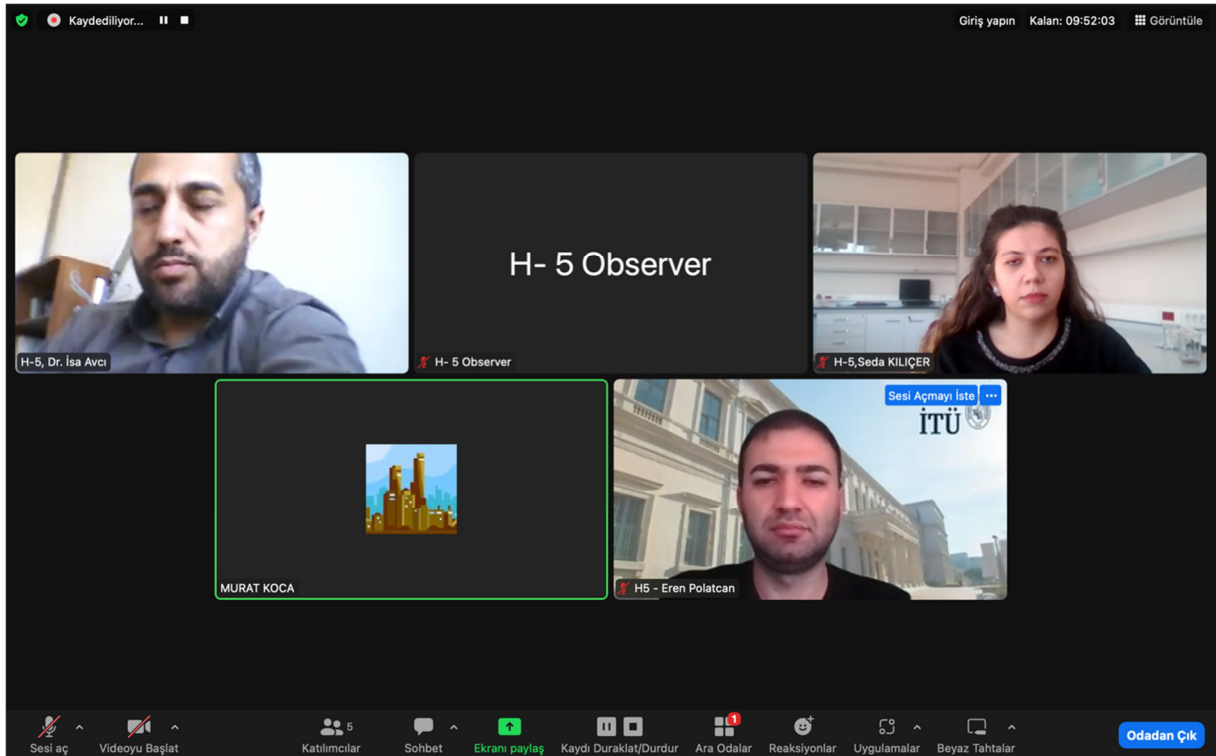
Kaydediliyor...

Giriş yapın Kalan: 09:52:03 Görüntüle

H- 5 Observer

H-5, Dr. İsa Avcı

H- 5 Observer

H-5,Seda KILIÇER

MURAT KOCA

Sesi Açmayı İste ...

İTÜ

H5 - Eren Polatcan

Sesi aç

Videoyu Başlat

5

Katılımcılar

Sohbet

Ekranı paylaş

Kaydı Duraklat/Durdur

1

Ara Odalar

Reaksiyonlar

Uygulamalar

Beyaz Tahtalar

Odadan Çık